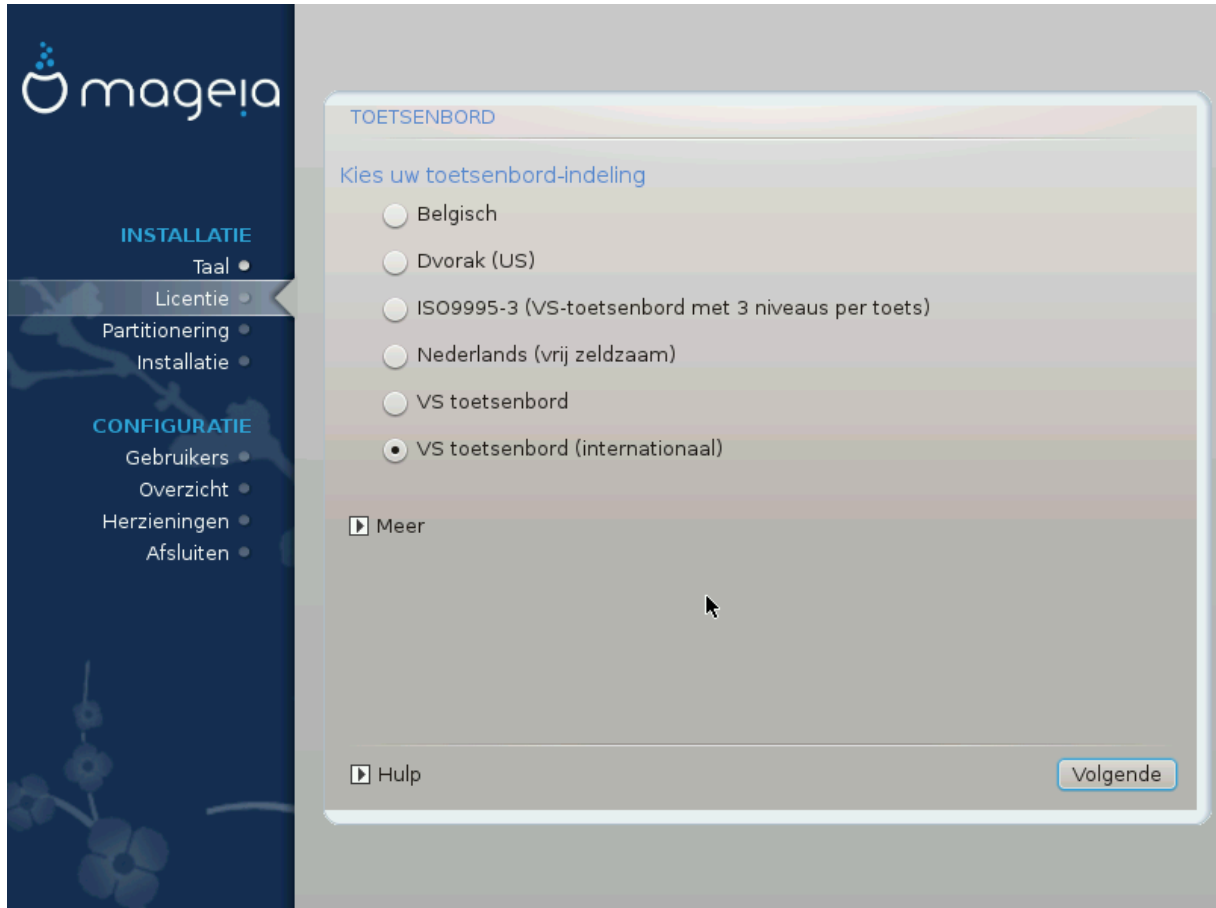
mageia

INSTALLATIE
Taal
Licentie
Partitionering
Installatie

CONFIGURATIE
Gebruikers
Overzicht
Herzieningen
Afsluiten

TOETSENBORD

Kies uw toetsenbord-indeling

Belgisch
Dvorak (US)
ISO9995-3 (VS-toetsenbord met 3 niveaus per toets)
Nederlands (vrij zeldzaam)
VS toetsenbord
VS toetsenbord (internationaal)

Meer

Hulp
Volgende